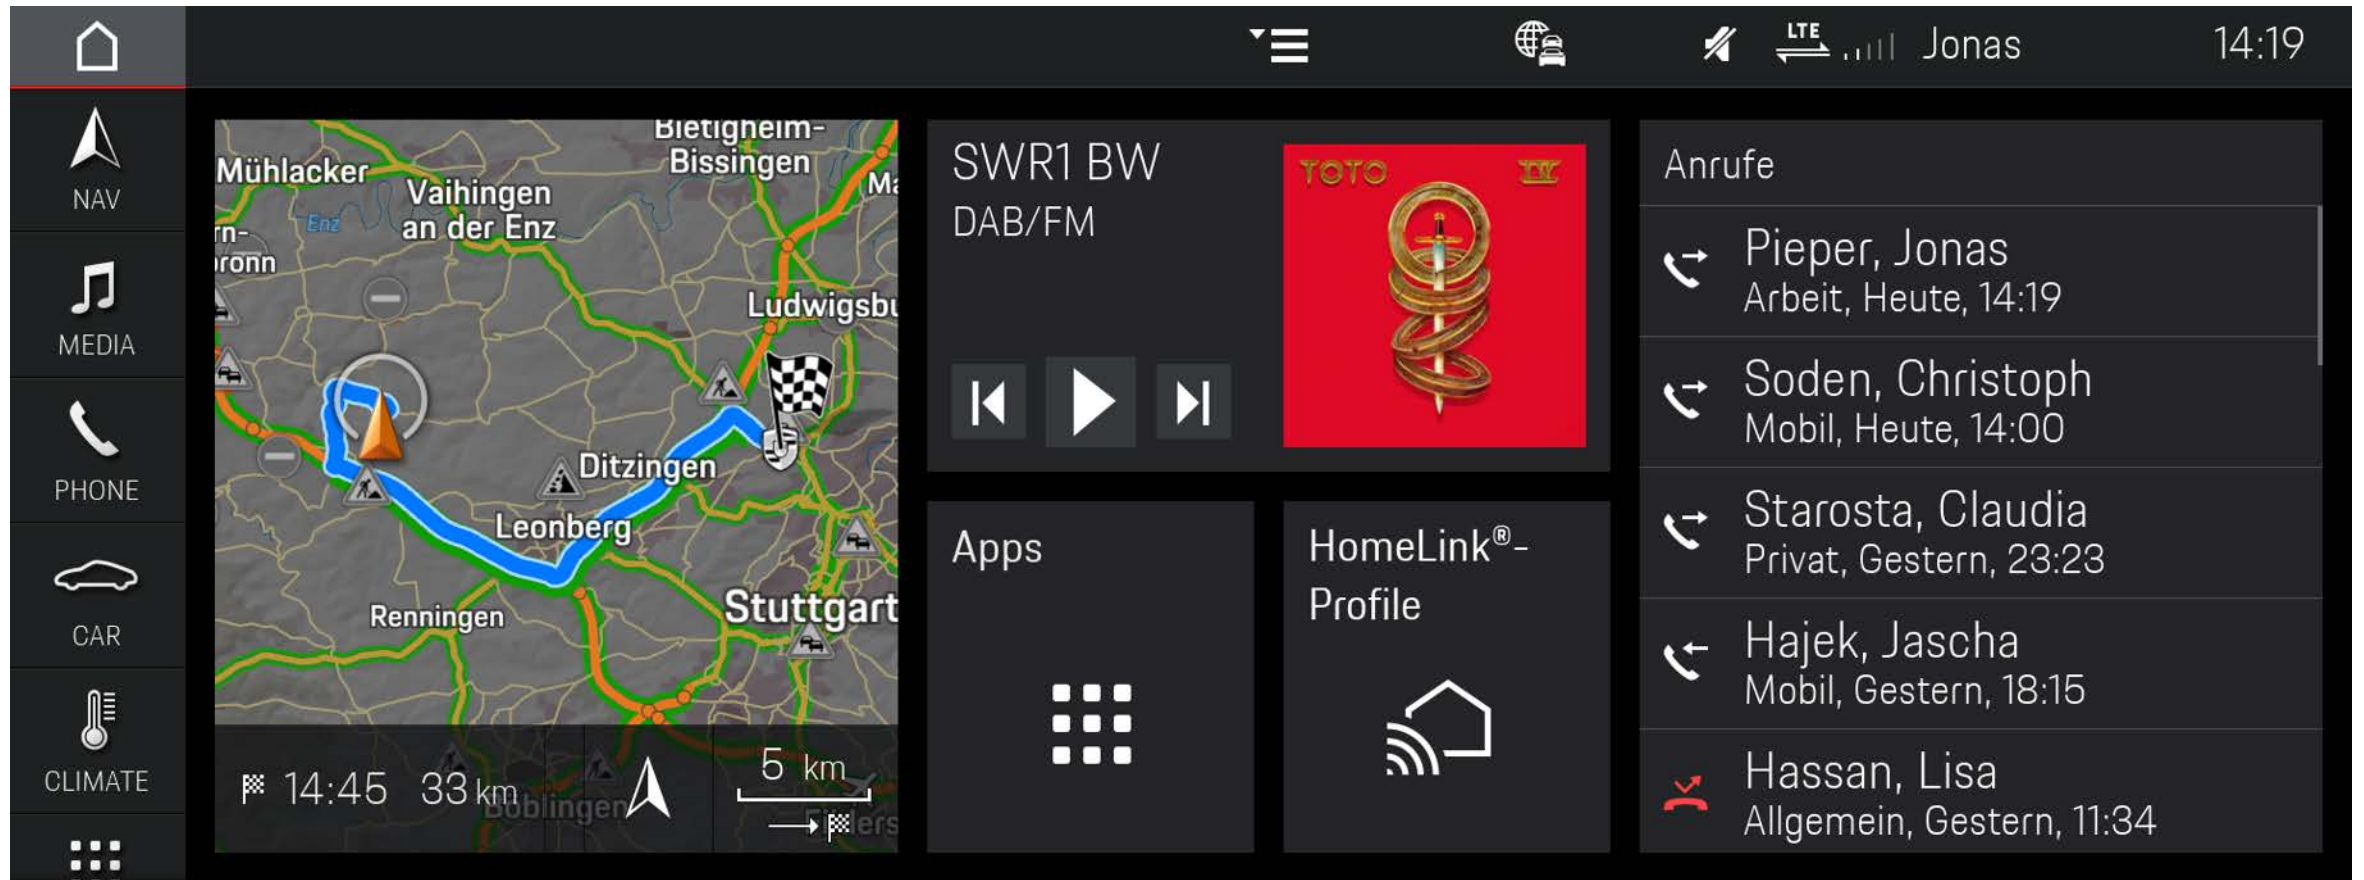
LTE Jonas 14:19

NAV
MEDIA
PHONE
CAR
CLIMATE

Bietigheim-Bissingen
Mühlacker
Vaihingen an der Enz
Enz
rn-ronn
Ludwigsbu
Ditzingen
Leonberg
Renningen
Stuttgart
Böblingen
14:45 33 km
5 km

SWR1 BW
DAB/FM
TOTO IV

Apps

HomeLink®-Profile

Anrufe
Pieper, Jonas
Arbeit, Heute, 14:19
Soden, Christoph
Mobil, Heute, 14:00
Starosta, Claudia
Privat, Gestern, 23:23
Hajek, Jascha
Mobil, Gestern, 18:15
Hassan, Lisa
Allgemein, Gestern, 11:34